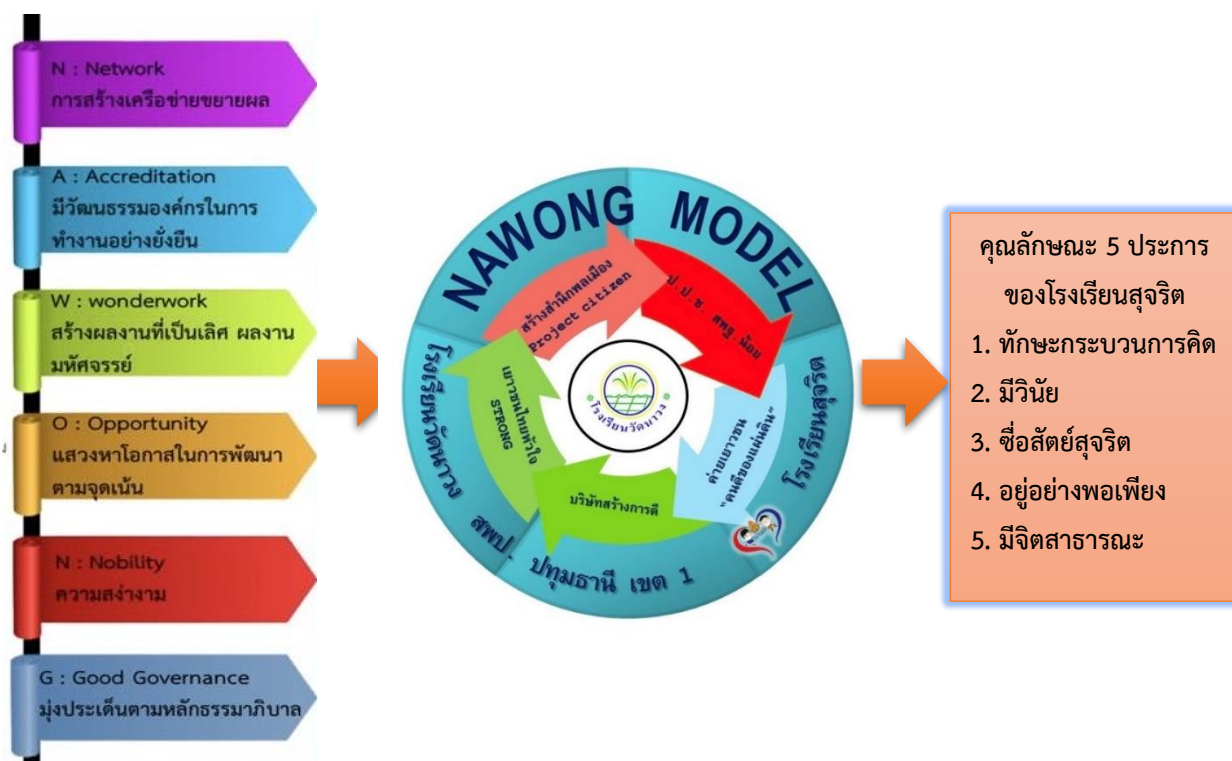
N : Network
การสร้างเครือข่ายขยายผล

A : Accreditation
มีวัฒนธรรมองค์กรในการทำงานอย่างยั่งยืน

W : wonderwork
สร้างผลงานที่เป็นเลิศ ผลงานมหัศจรรย์

O : Opportunity
แสวงหาโอกาสในการพัฒนาตามจุดเน้น

N : Nobility
ความสง่างาม

G : Good Governance
มุ่งประเด็นตามหลักธรรมาภิบาล

NAWONG MODEL

สร้างสำนึกพลเมือง Project citizen

ป.ป.ช. สพฐ. น้อย

ค่ายเยาวชน "คนดีของแผ่นดิน"

บริษัทสร้างการดี

เยาวชนไทยหัวใจ STRONG

โรงเรียนวัดนาวง

โรงเรียนวัดนาวง

โรงเรียนสุจริต

สพป. ปทุมธานี เขต 1

คุณลักษณะ 5 ประการ
ของโรงเรียนสุจริต
1. ทักษะกระบวนการคิด
2. มีวินัย
3. ซื่อสัตย์สุจริต
4. อยู่อย่างพอเพียง
5. มีจิตสาธารณะ